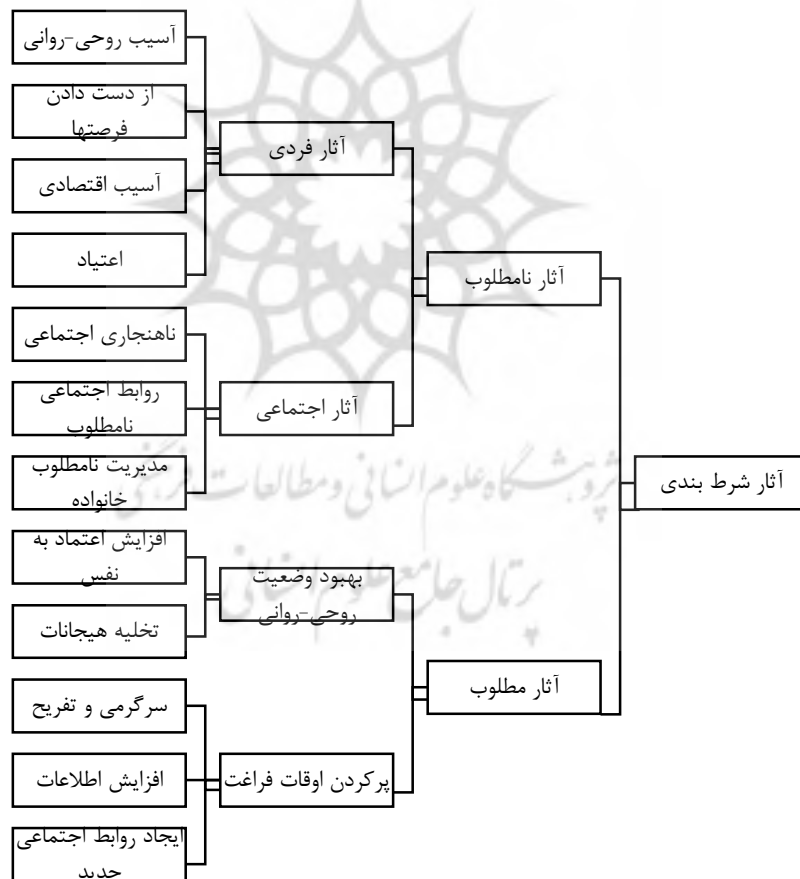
آثار شرط بندی

آثار نامطلوب

آثار فردی

آسیب روحی-روانی

از دست دادن فرصتها

آسیب اقتصادی

اعتیاد

آثار اجتماعی

ناهنجاری اجتماعی

روابط اجتماعی نامطلوب

مدیریت نامطلوب خانواده

آثار مطلوب

بهبود وضعیت روحی-روانی

افزایش اعتماد به نفس

تخلیه هیجانات

پرکردن اوقات فراغت

سرگرمی و تفریح

افزایش اطلاعات

ایجاد روابط اجتماعی جدید

پژوهشگاه علوم انسانی و مطالعات فرهنگی
پرتال جامع علوم انسانی